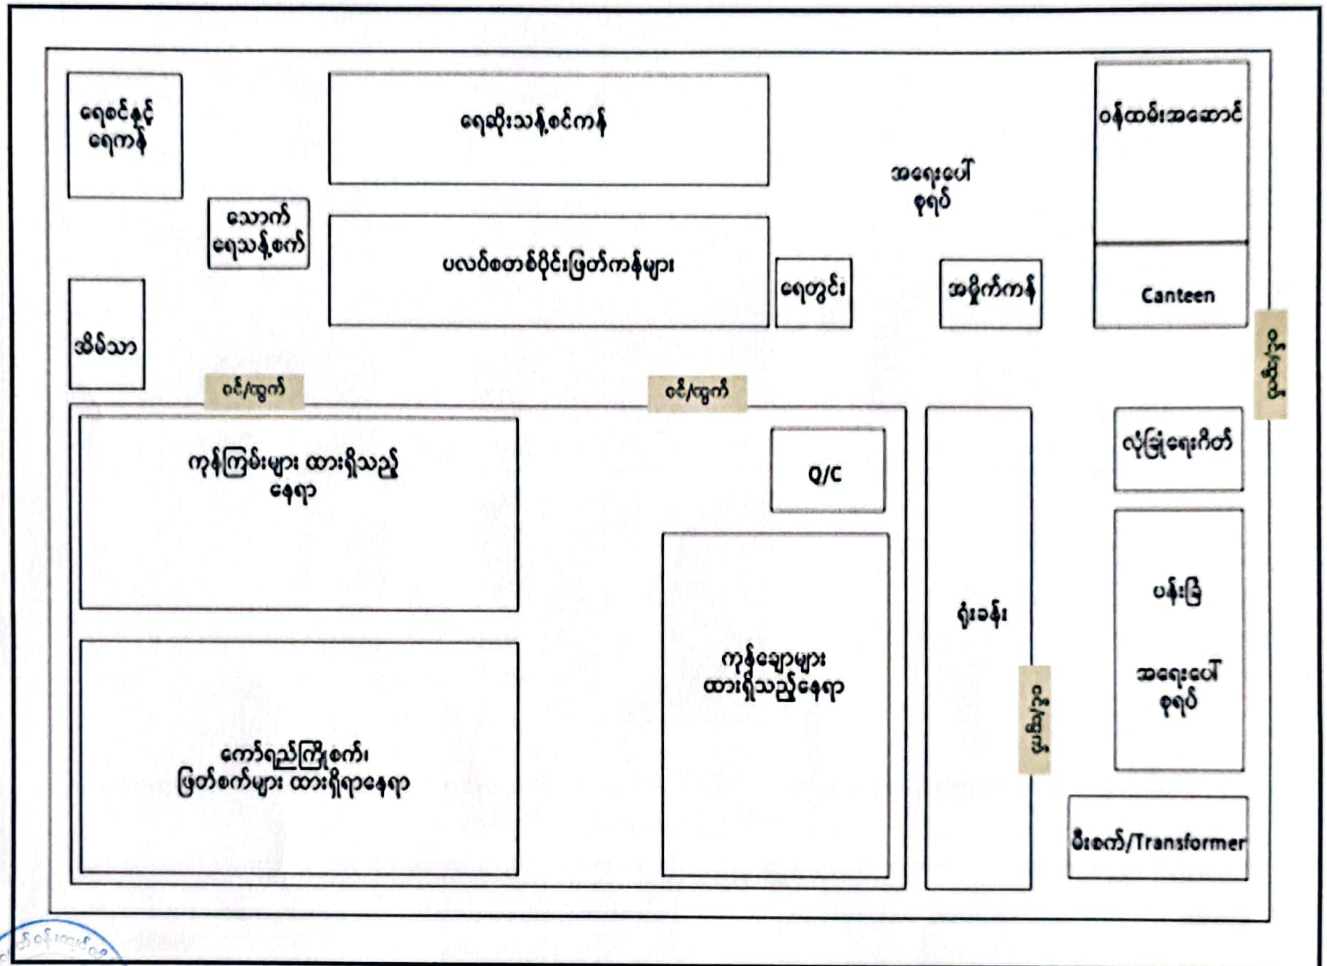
ရေစင်နှင့် ရေကန်

ရေဆိုးသန့်စင်ကန်

ဝန်ထမ်းအဆောင်

အရေးပေါ် စုရပ်

သောက် ရေသန့်စက်

ပလပ်စတစ်ပိုင်းဖြတ်ကန်များ

ရေတွင်း

အမှိုက်ကန်

Canteen

အိမ်သာ

ဝင်/ထွက်

ဝင်/ထွက်

ဝင်/ထွက်

လုံခြုံရေးဂိတ်

ကုန်ကြမ်းများ ထားရှိသည့် နေရာ

Q/C

ရုံးခန်း

ပန်းခြံ

ကုန်ချောများ ထားရှိသည့်နေရာ

ဝင်/ထွက်

အရေးပေါ် စုရပ်

ကော်ရည်ကြိုစက်၊ ဖြတ်စက်များ ထားရှိရာနေရာ

မီးစက်/Transformer

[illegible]